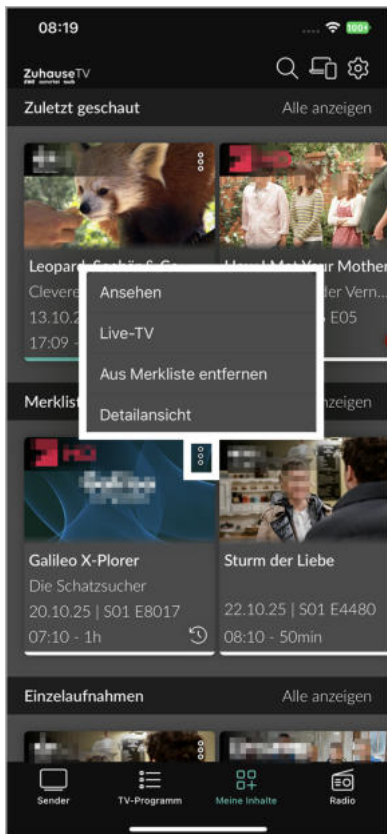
08:19

100+

ZuhauseTV

Zuletzt geschaut

Alle anzeigen

Leopard, Seehür & Co

Clevere

13.10.2

17:09 -

How I Met Your Mother

der Vern...

E05

Ansehen

Live-TV

Aus Merkliste entfernen

Detailansicht

Merklist

zeigen

Galileo X-Plorer

Die Schatzsucher

20.10.25 | S01 E8017

07:10 - 1h

Sturm der Liebe

22.10.25 | S01 E4480

08:10 - 50min

Einzelaufnahmen

Alle anzeigen

Sender

TV-Programm

Meine Inhalte

Radio